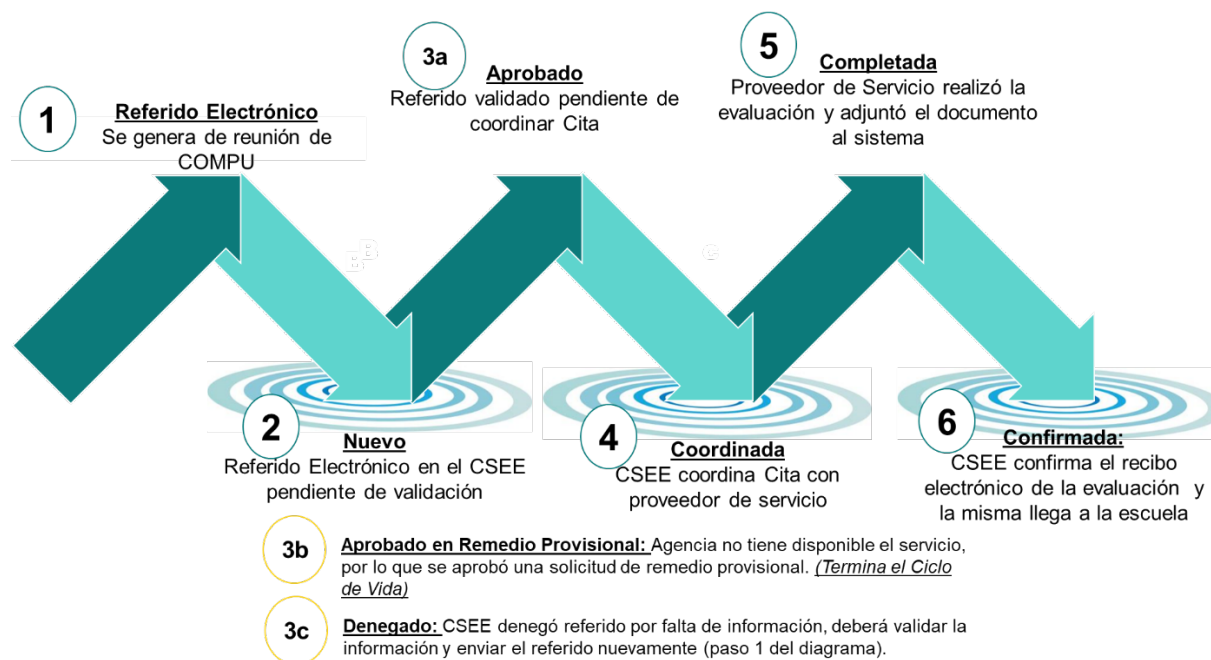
1
Referido Electrónico
Se genera de reunión de COMPU

3a
Aprobado
Referido validado pendiente de coordinar Cita

5
Completada
Proveedor de Servicio realizó la evaluación y adjuntó el documento al sistema

2
Nuevo
Referido Electrónico en el CSEE pendiente de validación

4
Coordinada
CSEE coordina Cita con proveedor de servicio

6
Confirmada:
CSEE confirma el recibo electrónico de la evaluación y la misma llega a la escuela

3b
Aprobado en Remedio Provisional: Agencia no tiene disponible el servicio, por lo que se aprobó una solicitud de remedio provisional. (Termina el Ciclo de Vida)

3c
Denegado: CSEE denegó referido por falta de información, deberá validar la información y enviar el referido nuevamente (paso 1 del diagrama).